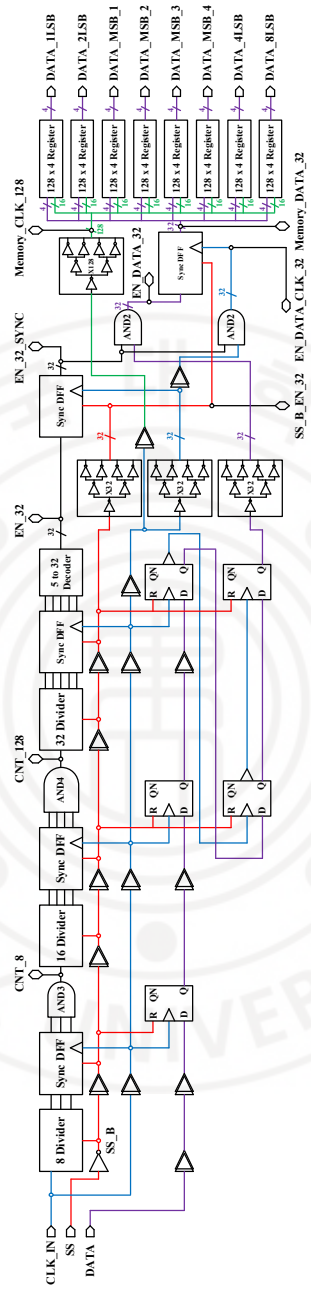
DATA_1LSB
DATA_2LSB
DATA_MSB_1
DATA_MSB_2
DATA_MSB_3
DATA_MSB_4
DATA_4LSB
DATA_8LSB
4
4
4
4
4
4
4
4
128 x 4 Register
128 x 4 Register
128 x 4 Register
128 x 4 Register
128 x 4 Register
128 x 4 Register
128 x 4 Register
128 x 4 Register
16
16
16
16
16
16
16
16
Memory_CLK_128
128
Memory_DATA_32
X128
EN_DATA_32
Sync DFF
32
32
AND2
AND2
EN_DATA_CLK_32
EN_32_SYNC
32
Sync DFF
SS_B_EN_32
32
32
32
X32
X32
X32
EN_32
32
5 to 32 Decoder
Sync DFF
QN
R
D
QN
Q
R
D
32 Divider
CNT_128
AND4
QN
R
D
QN
Q
R
D
Sync DFF
16 Divider
CNT_8
AND3
QN
Q
R
D
Sync DFF
8 Divider
SS_B
CLK_IN
SS
DATA